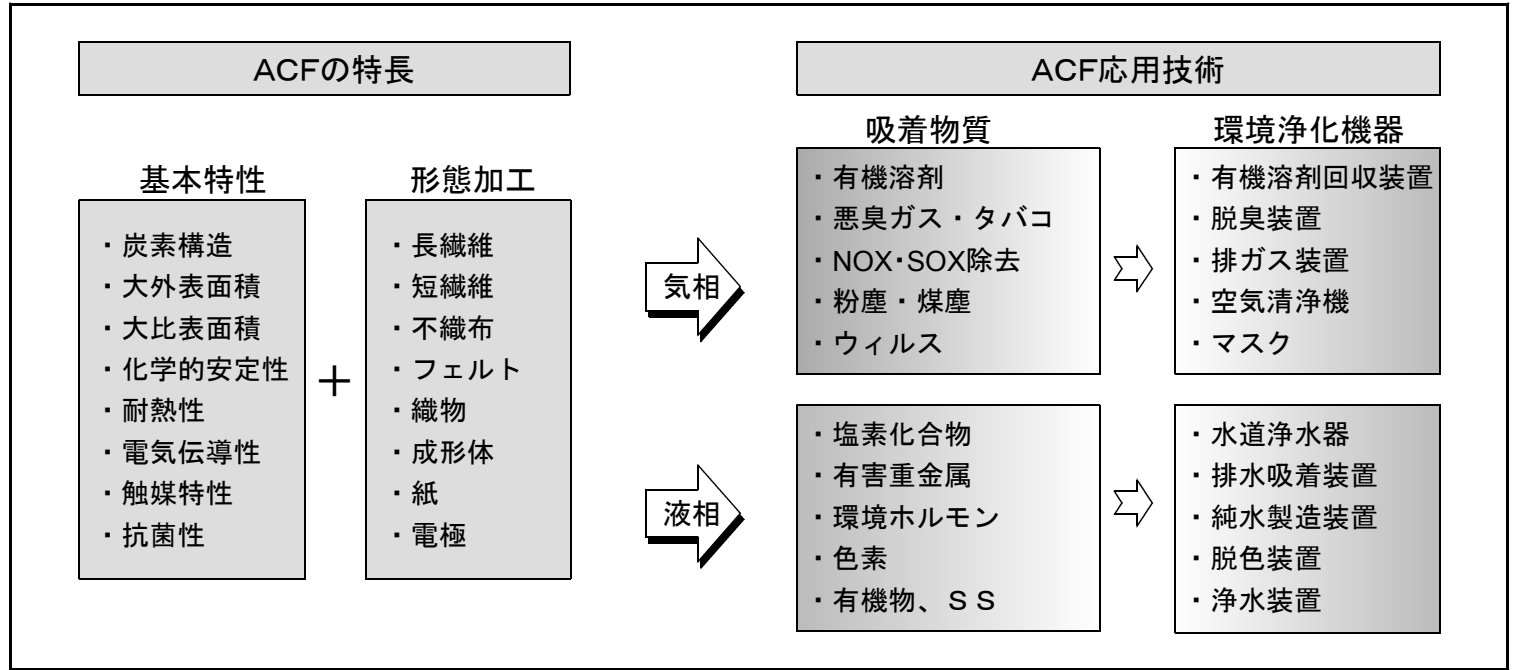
ACFの特長

基本特性

・炭素構造
・大外表面積
・大比表面積
・化学的安定性
・耐熱性
・電気伝導性
・触媒特性
・抗菌性

＋

形態加工

・長繊維
・短繊維
・不織布
・フェルト
・織物
・成形体
・紙
・電極

ACF応用技術

気相

吸着物質

・有機溶剤
・悪臭ガス・タバコ
・NOX･SOX除去
・粉塵・煤塵
・ウィルス

環境浄化機器

・有機溶剤回収装置
・脱臭装置
・排ガス装置
・空気清浄機
・マスク

液相

・塩素化合物
・有害重金属
・環境ホルモン
・色素
・有機物、ＳＳ

・水道浄水器
・排水吸着装置
・純水製造装置
・脱色装置
・浄水装置